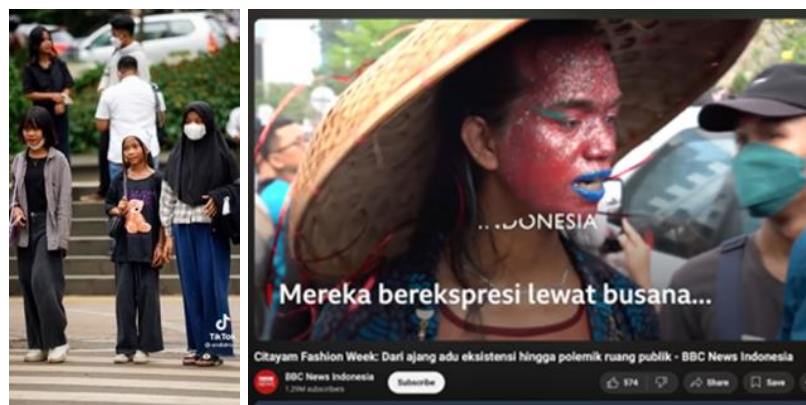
TikTok

INDONESIA

Mereka berekspresi lewat busana...

Citayam Fashion Week: Dari ajang adu eksistensi hingga polemik ruang publik - BBC News Indonesia

BBC News Indonesia
1.29M subscribers

Subscribe

574

Share

Save